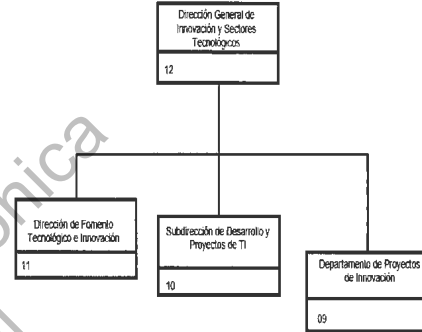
Dirección General de Innovación y Sectores Tecnológicos

12

Dirección de Fomento Tecnológico e Innovación

11

Subdirección de Desarrollo y Proyectos de TI

10

Departamento de Proyectos de Innovación

09

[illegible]